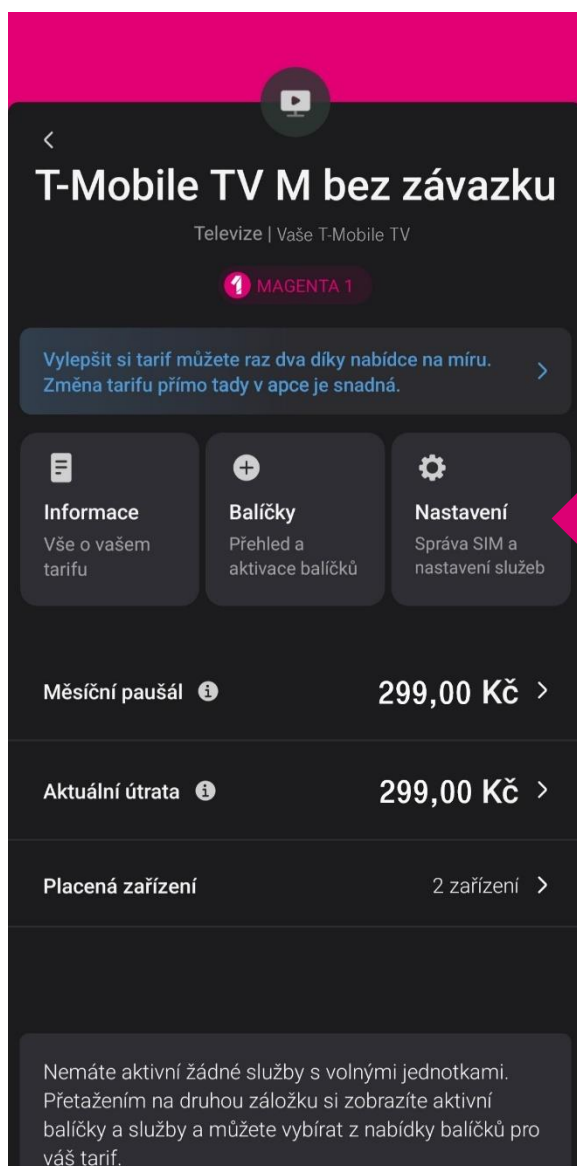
<
T-Mobile TV M bez závazku

Televize | Vaše T-Mobile TV

MAGENTA 1

Vylepšit si tarif můžete raz dva díky nabídce na míru. Změna tarifu přímo tady v apce je snadná. >

Informace
Vše o vašem tarifu

Balíčky
Přehled a aktivace balíčků

Nastavení
Správa SIM a nastavení služeb

Měsíční paušál 299,00 Kč >

Aktuální útrata 299,00 Kč >

Placená zařízení 2 zařízení >

Nemáte aktivní žádné služby s volnými jednotkami. Přetažením na druhou záložku si zobrazíte aktivní balíčky a služby a můžete vybírat z nabídky balíčků pro váš tarif.